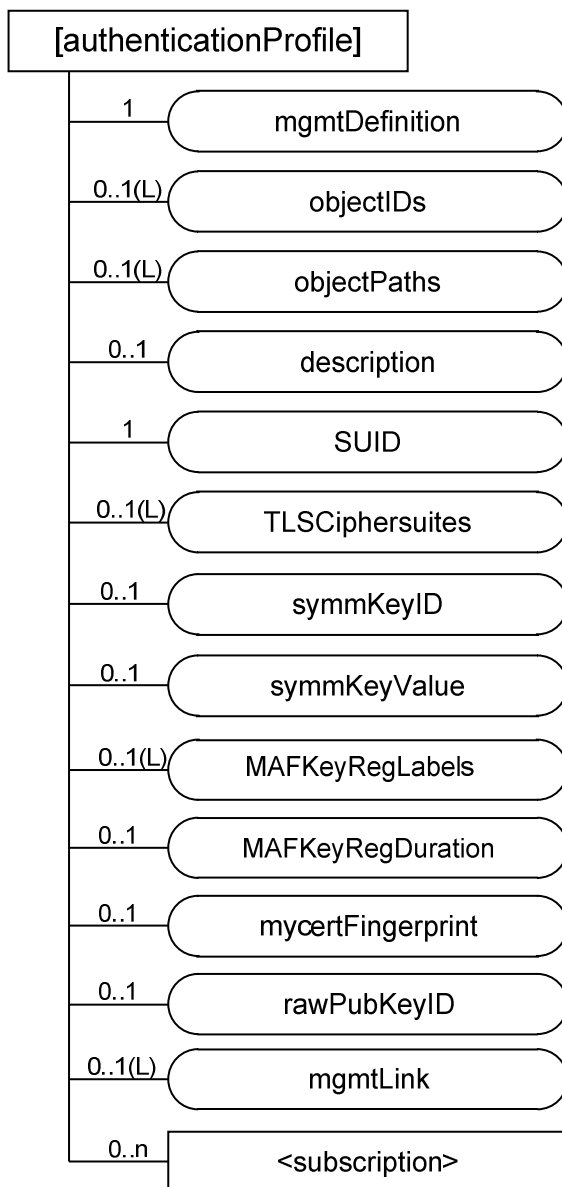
[authenticationProfile]

1 mgmtDefinition

0..1(L) objectIDs

0..1(L) objectPaths

0..1 description

1 SUID

0..1(L) TLSCiphersuites

0..1 symmKeyID

0..1 symmKeyValue

0..1(L) MAFKeyRegLabels

0..1 MAFKeyRegDuration

0..1 mycertFingerprint

0..1 rawPubKeyID

0..1(L) mgmtLink

0..n <subscription>